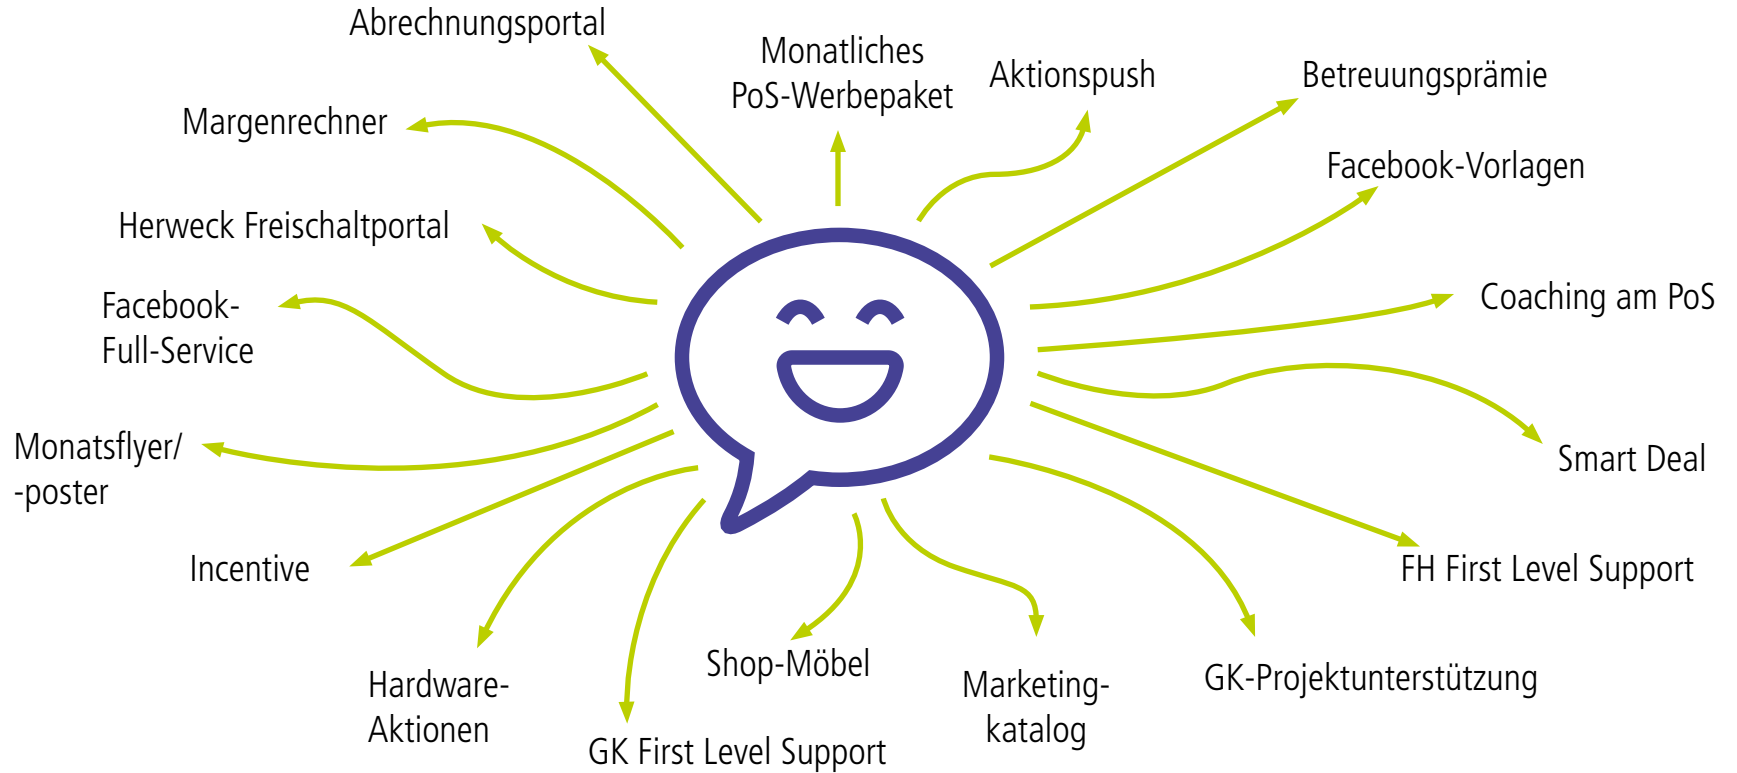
Abrechnungsportal

Monatliches PoS-Werbepaket

Aktionspush

Betreuungsprämie

Margenrechner

Facebook-Vorlagen

Herweck Freischaltportal

Facebook-Full-Service

Coaching am PoS

Monatsflyer/ -poster

Smart Deal

Incentive

FH First Level Support

Shop-Möbel

Hardware-Aktionen

Marketing-katalog

GK-Projektunterstützung

GK First Level Support